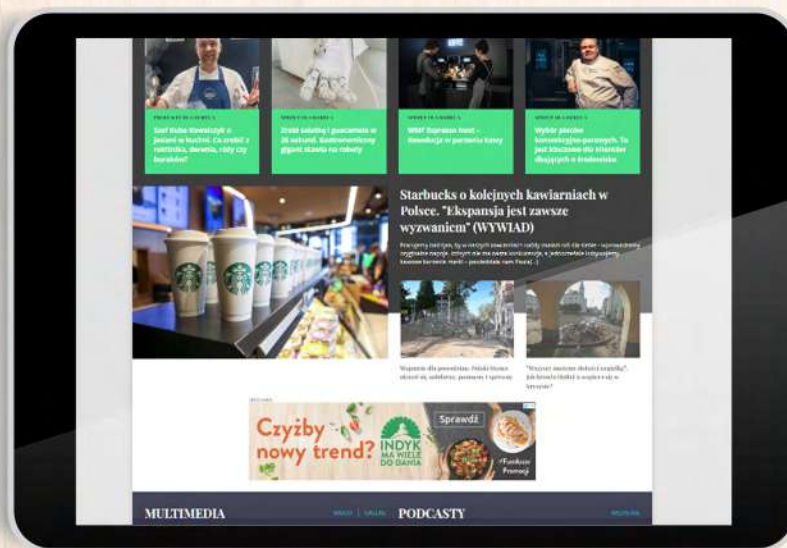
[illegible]
Szef Kuba Kawalczyk o jesieni w kuchni. Co zrobić z rokitnika, derenia, róży czy buraków?

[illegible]
Zrobi sałatkę i guacamole w 20 sekund. Gastronomiczny gigant stawia na roboty

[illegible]
WMF Espresso Next – Rewolucja w parzeniu kawy

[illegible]
Wybór pieców konwekcyjno-parowych. To jest kluczowe dla kierowników kuchni dla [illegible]

Starbucks o kolejnych kawiarniach w Polsce. "Ekspansja jest zawsze wyzwaniem" (WYWIAD)

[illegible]

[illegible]

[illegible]

REKLAMA
Czyżby nowy trend?
INDYK MA WIELE DO DANIA
Sprawdź
Fundusz Promocji

MULTIMEDIA
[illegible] | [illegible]
PODCASTY
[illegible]